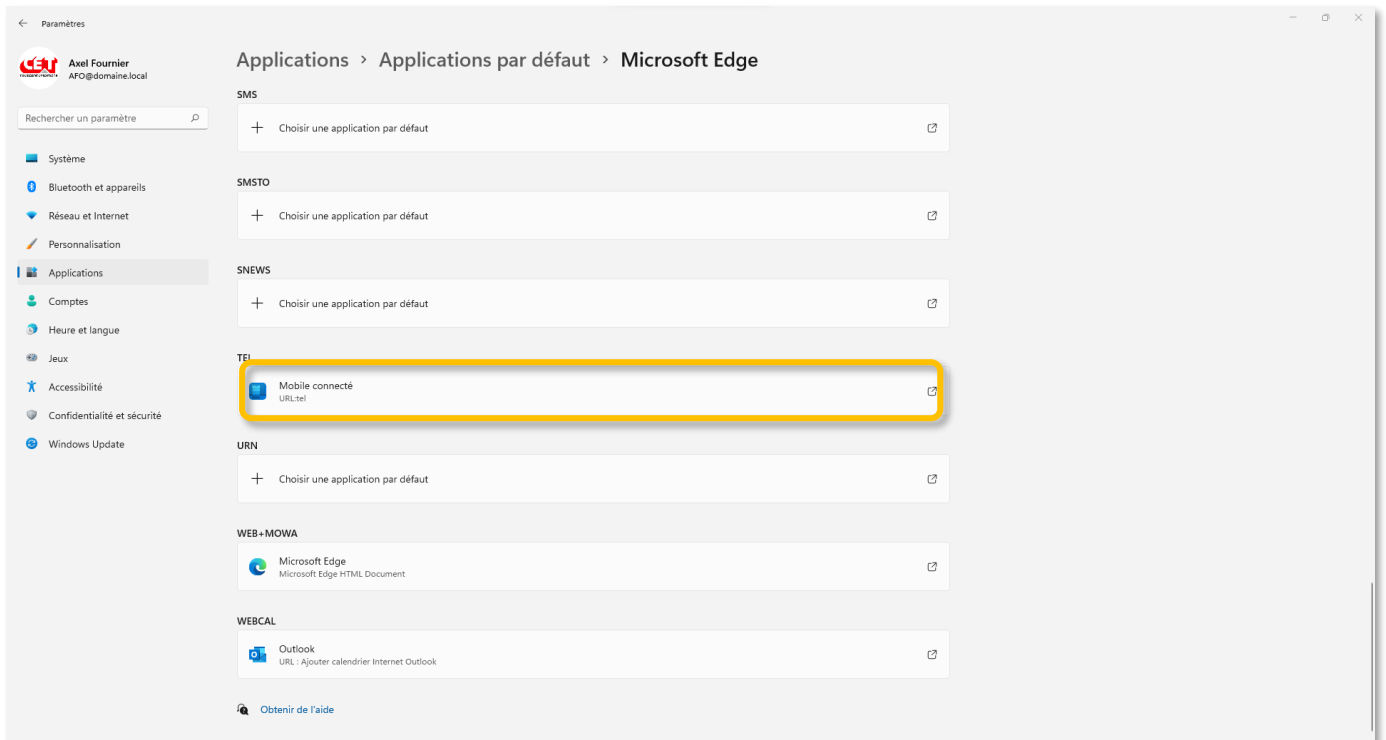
Paramètres

CET

Axel Fournier
AFO@domaine.local

Rechercher un paramètre

Système
Bluetooth et appareils
Réseau et Internet
Personnalisation
Applications
Comptes
Heure et langue
Jeux
Accessibilité
Confidentialité et sécurité
Windows Update

Applications › Applications par défaut › Microsoft Edge

SMS
Choisir une application par défaut

SMSTO
Choisir une application par défaut

SNEWS
Choisir une application par défaut

TEL
Mobile connecté
URL:tel

URN
Choisir une application par défaut

WEB+MOWA
Microsoft Edge
Microsoft Edge HTML Document

WEBCAL
Outlook
URL : Ajouter calendrier Internet Outlook

Obtenir de l'aide